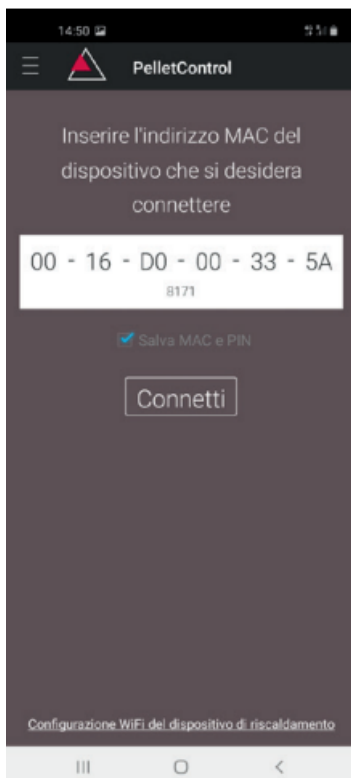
14:50

PelletControl

Inserire l'indirizzo MAC del dispositivo che si desidera connettere

00 - 16 - D0 - 00 - 33 - 5A

8171

Salva MAC e PIN

Connetti

Configurazione WiFi del dispositivo di riscaldamento